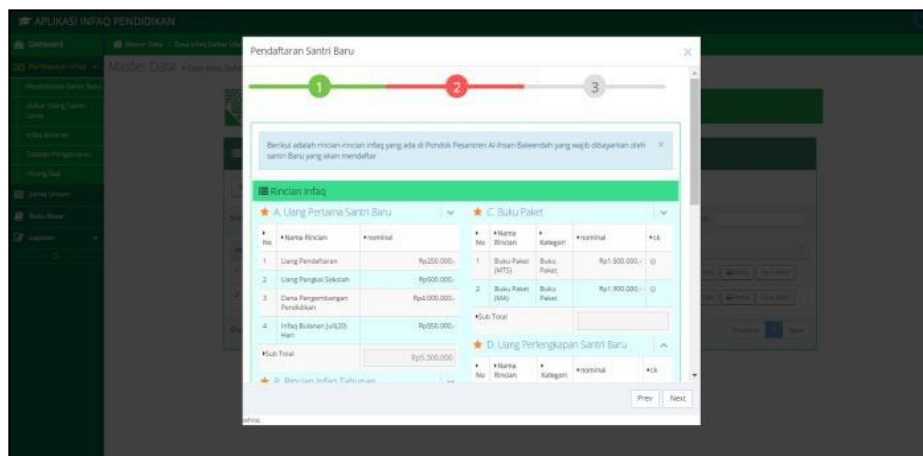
APLIKASI INFAQ PENDIDIKAN

Dashboard

Master Data

Pendaftaran Santri Baru

×

1

2

3

Berikut adalah rincian-rincian infaq yang ada di Pondok Pesantren Al-Ihsan Baleendah yang wajib dibayarkan oleh santri Baru yang akan mendaftar

×

Rincian Infaq

A. Uang Pertama Santri Baru

| No | Nama Rincian | nominal |
|---|---|---|
| 1 | Uang Pendaftaran | Rp250.000,- |
| 2 | Uang Pangkal Sekolah | Rp500.000,- |
| 3 | Dana Pengembangan Pendidikan | Rp4.000.000,- |
| 4 | Infaq Bulanan Juli(20) Hari | Rp550.000,- |

Sub Total Rp5.300.000

B. Rincian Infaq Tahunan

C. Buku Paket

| No | Nama Rincian | Kategori | nominal | ck |
|---|---|---|---|---|
| 1 | Buku Paket (MTS) | Buku Paket | Rp1.500.000,- | |
| 2 | Buku Paket (MA) | Buku Paket | Rp1.900.000,- | |

Sub Total

D. Uang Perlengkapan Santri Baru

| No | Nama Rincian | Kategori | nominal | ck |
|---|---|---|---|---|

Prev Next